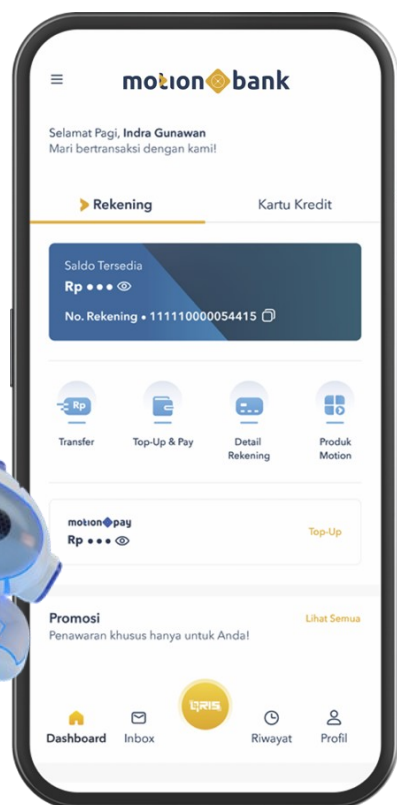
motion bank

Selamat Pagi, Indra Gunawan
Mari bertransaksi dengan kami!

Rekening

Kartu Kredit

Saldo Tersedia
Rp •••

No. Rekening • 111110000054415

Rp

Transfer

Top-Up & Pay

Detail Rekening

Produk Motion

motion pay
Rp •••

Top-Up

Promosi

Lihat Semua

Penawaran khusus hanya untuk Anda!

Dashboard

Inbox

QRIS

Riwayat

Profil